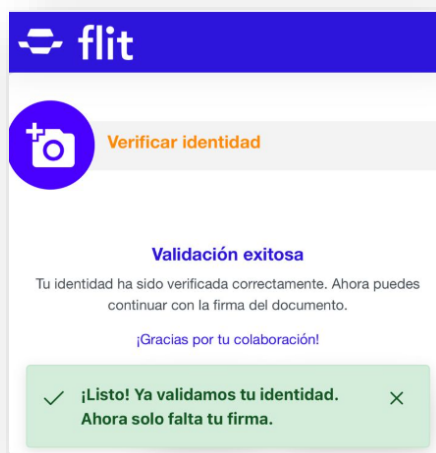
flit

Verificar identidad

Validación exitosa

Tu identidad ha sido verificada correctamente. Ahora puedes continuar con la firma del documento.

¡Gracias por tu colaboración!

¡Listo! Ya validamos tu identidad. Ahora solo falta tu firma.